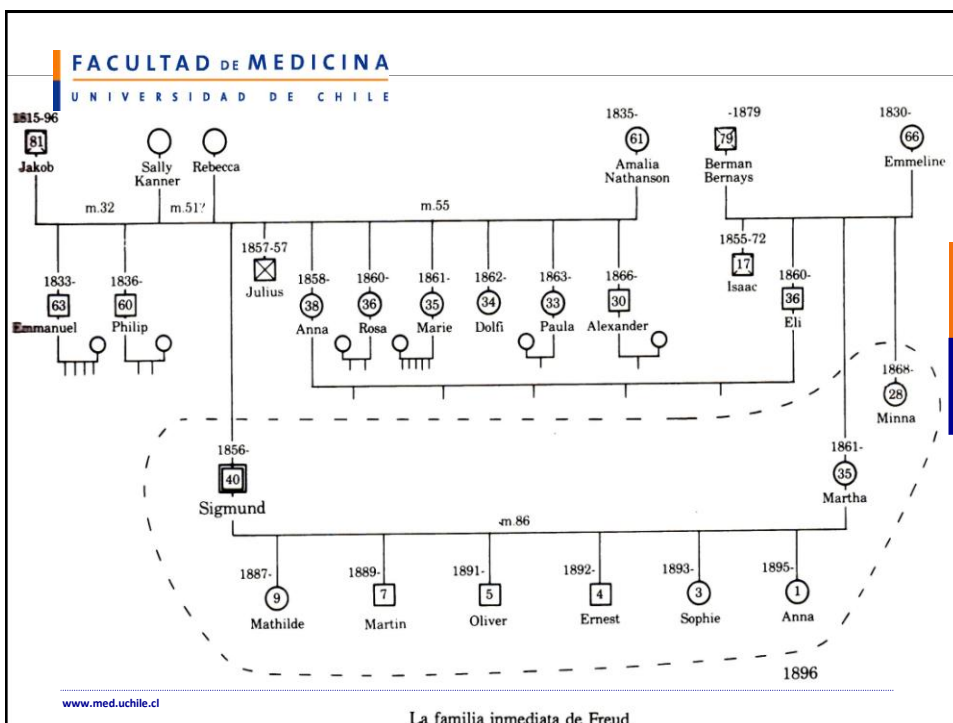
FACULTAD DE MEDICINA
UNIVERSIDAD DE CHILE

1815-96
81
Jakob

Sally Kanner

Rebecca

1835-
61
Amalia Nathanson

-1879
79
Berman Bernays

1830-
66
Emmeline

m.32
m.51?
m.55

1857-57
Julius

1833-
63
Emmanuel

1836-
60
Philip

1858-
38
Anna

1860-
36
Rosa

1861-
35
Marie

1862-
34
Dolfi

1863-
33
Paula

1866-
30
Alexander

1855-72
17
Isaac

1860-
36
Eli

1868-
28
Minna

1856-
40
Sigmund

1861-
35
Martha

m.86

1887-
9
Mathilde

1889-
7
Martin

1891-
5
Oliver

1892-
4
Ernest

1893-
3
Sophie

1895-
1
Anna

1896

www.med.uchile.cl

La familia inmediata de Freud